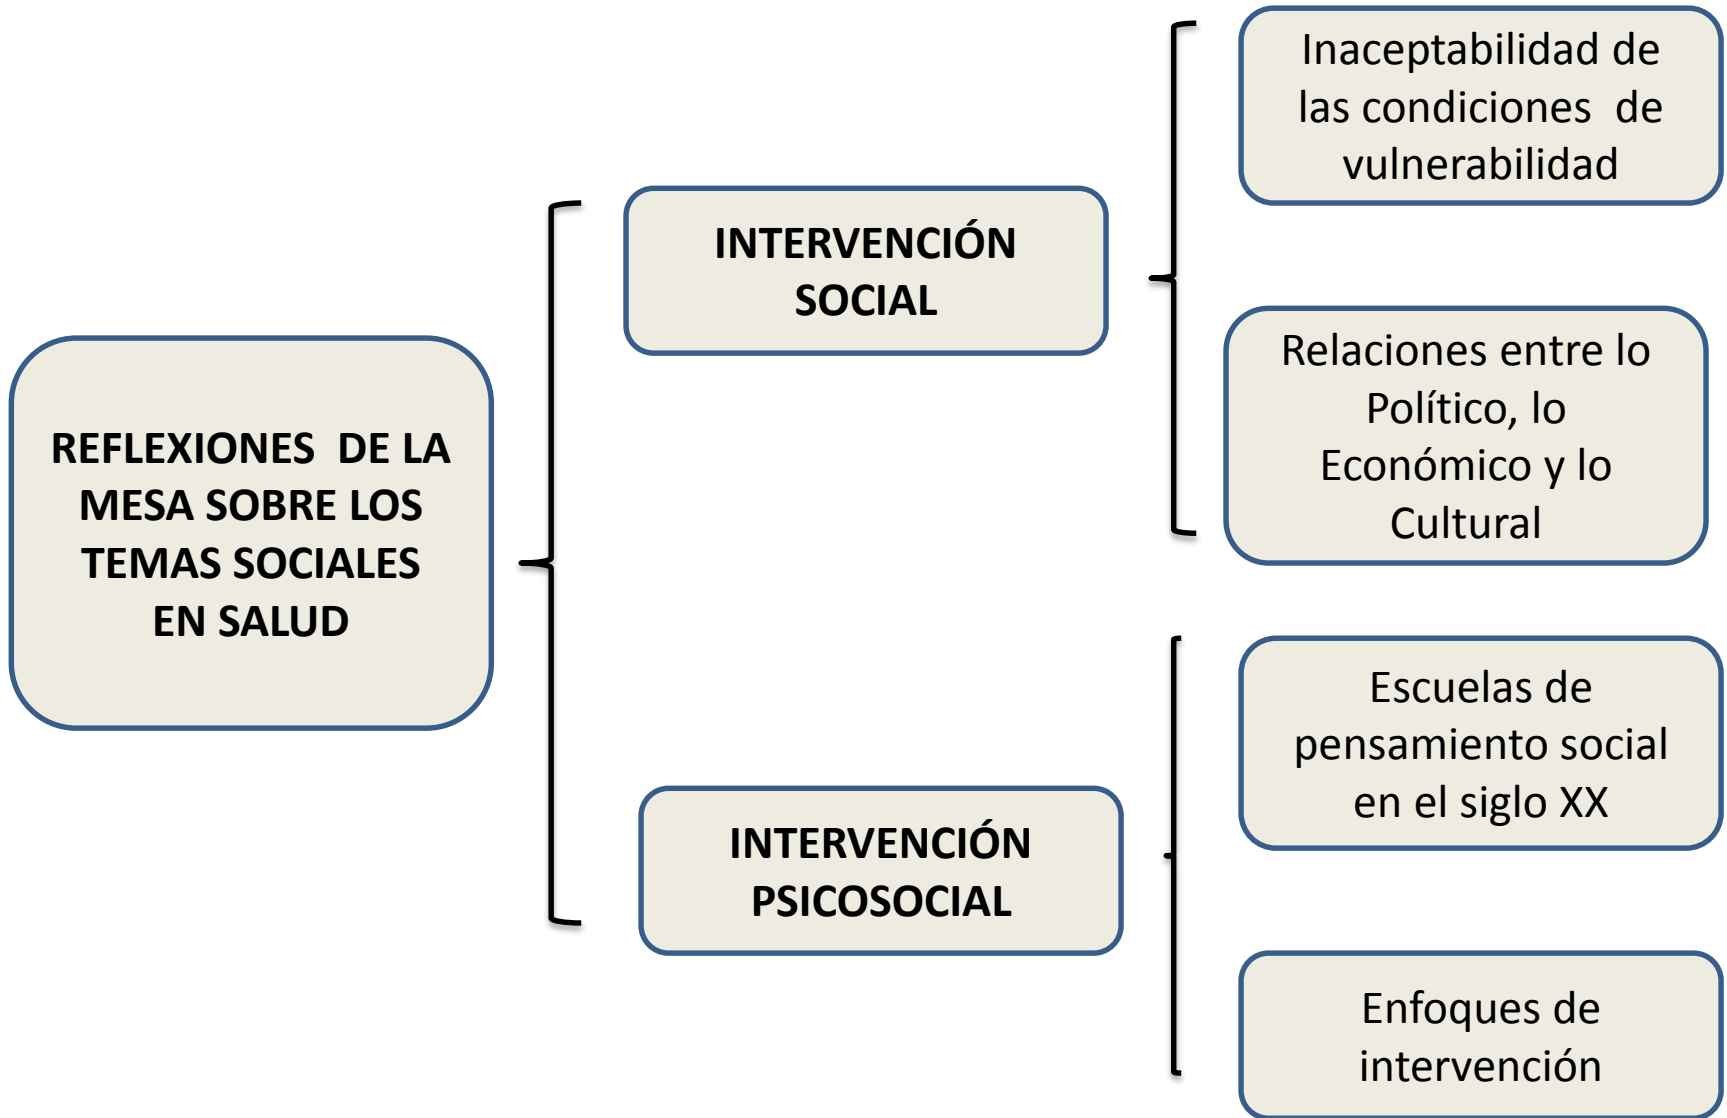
REFLEXIONES DE LA MESA SOBRE LOS TEMAS SOCIALES EN SALUD

INTERVENCIÓN SOCIAL

Inaceptabilidad de las condiciones de vulnerabilidad

Relaciones entre lo Político, lo Económico y lo Cultural

INTERVENCIÓN PSICOSOCIAL

Escuelas de pensamiento social en el siglo XX

Enfoques de intervención